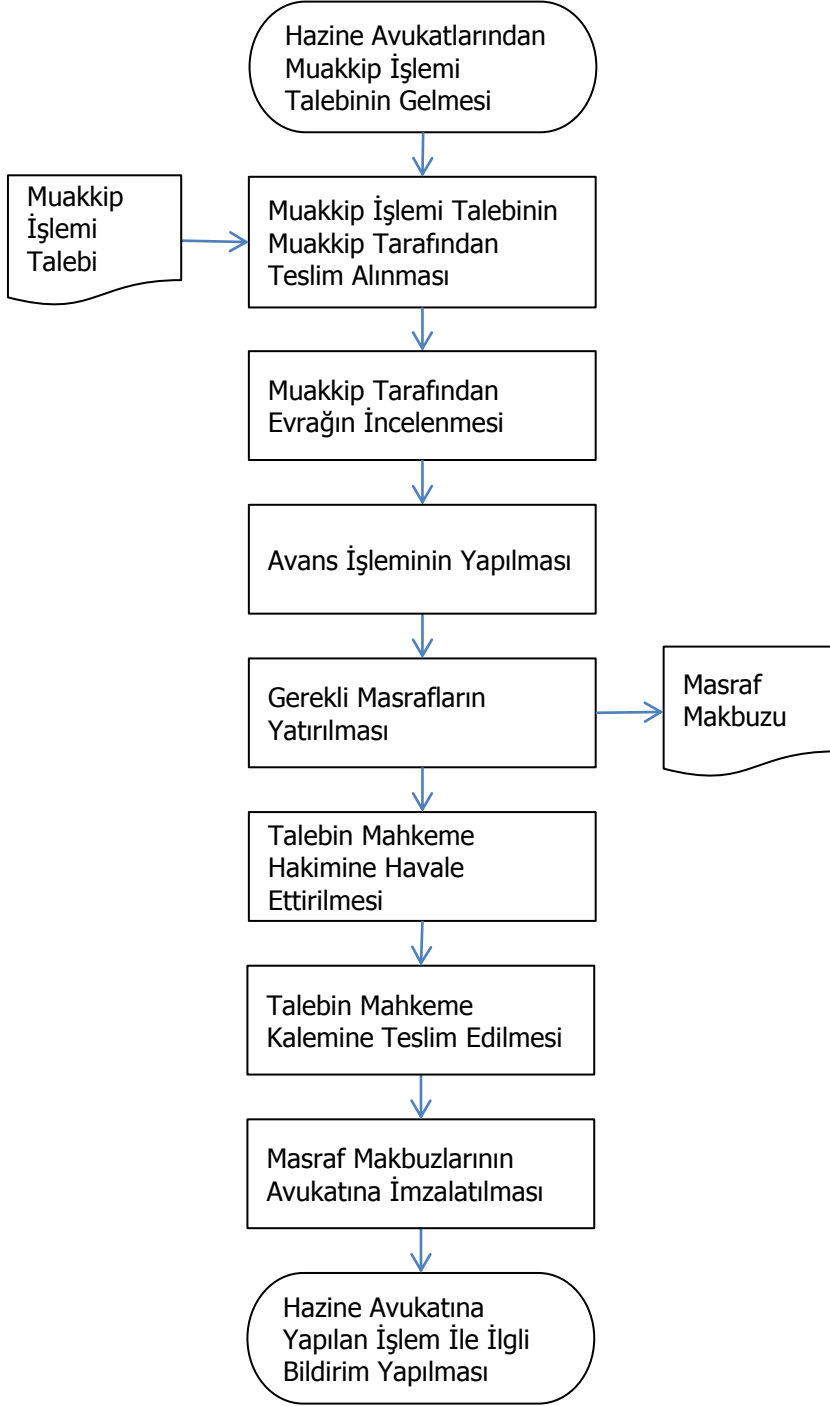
Hazine Avukatlarından Muakkip İşlemi Talebinin Gelmesi

Muakkip İşlemi Talebi

Muakkip İşlemi Talebinin Muakkip Tarafından Teslim Alınması

Muakkip Tarafından Evrağın İncelenmesi

Avans İşleminin Yapılması

Gerekli Masrafların Yatırılması

Masraf Makbuzu

Talebin Mahkeme Hakimine Havale Ettirilmesi

Talebin Mahkeme Kalemine Teslim Edilmesi

Masraf Makbuzlarının Avukatına İmzalatılması

Hazine Avukatına Yapılan İşlem İle İlgli Bildirim Yapılması